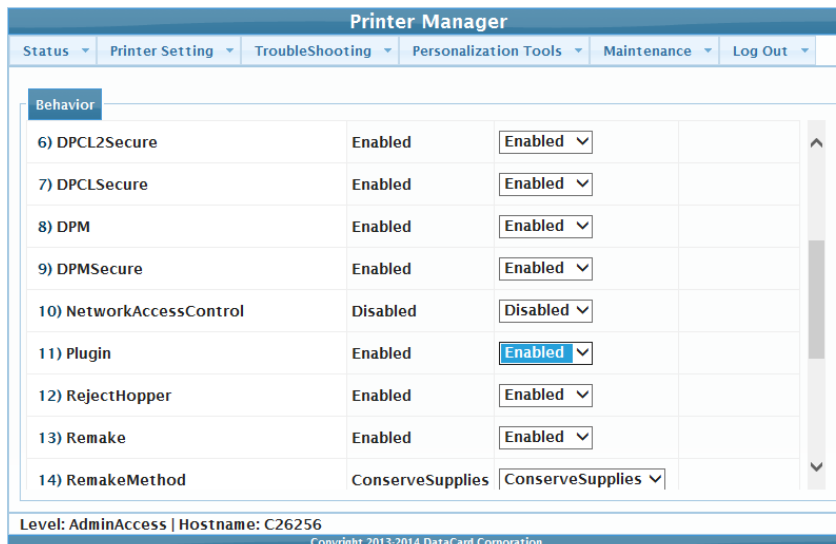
Printer Manager

Status ▾ | Printer Setting ▾ | TroubleShooting ▾ | Personalization Tools ▾ | Maintenance ▾ | Log Out ▾

Behavior

| | | |
|---|---|---|
| 6) DPCL2Secure | Enabled | Enabled |
| 7) DPCLSecure | Enabled | Enabled |
| 8) DPM | Enabled | Enabled |
| 9) DPMSecure | Enabled | Enabled |
| 10) NetworkAccessControl | Disabled | Disabled |
| 11) Plugin | Enabled | Enabled |
| 12) RejectHopper | Enabled | Enabled |
| 13) Remake | Enabled | Enabled |
| 14) RemakeMethod | ConserveSupplies | ConserveSupplies |

Level: AdminAccess | Hostname: C26256

Copyright 2013-2014 DataCard Corporation